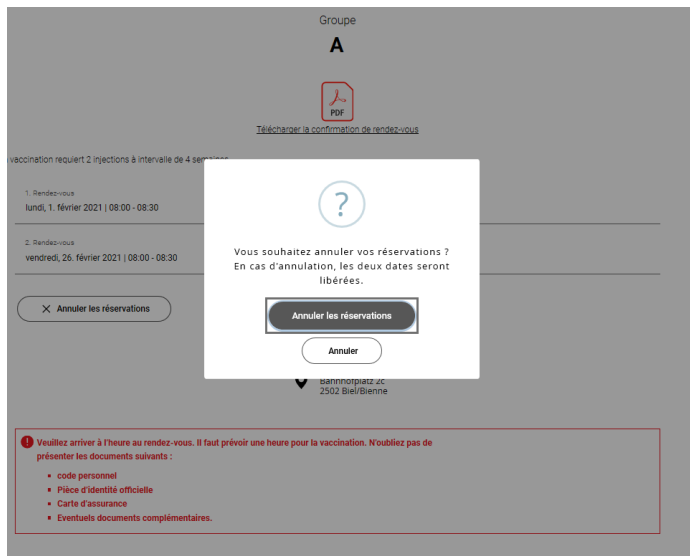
Groupe

A

PDF

Télécharger la confirmation de rendez-vous

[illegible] vaccination requiert 2 injections à intervalle de 4 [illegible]

1. Rendez-vous
lundi, 1. février 2021 | 08:00 - 08:30

2. Rendez-vous
vendredi, 26. février 2021 | 08:00 - 08:30

Annuler les réservations

?

Vous souhaitez annuler vos réservations ? En cas d'annulation, les deux dates seront libérées.

Annuler les réservations

Annuler

Bahnhofplatz 2c
2502 Biel/Bienne

Veuillez arriver à l'heure au rendez-vous. Il faut prévoir une heure pour la vaccination. N'oubliez pas de présenter les documents suivants :

- code personnel
- Pièce d'identité officielle
- Carte d'assurance
- Eventuels documents complémentaires.